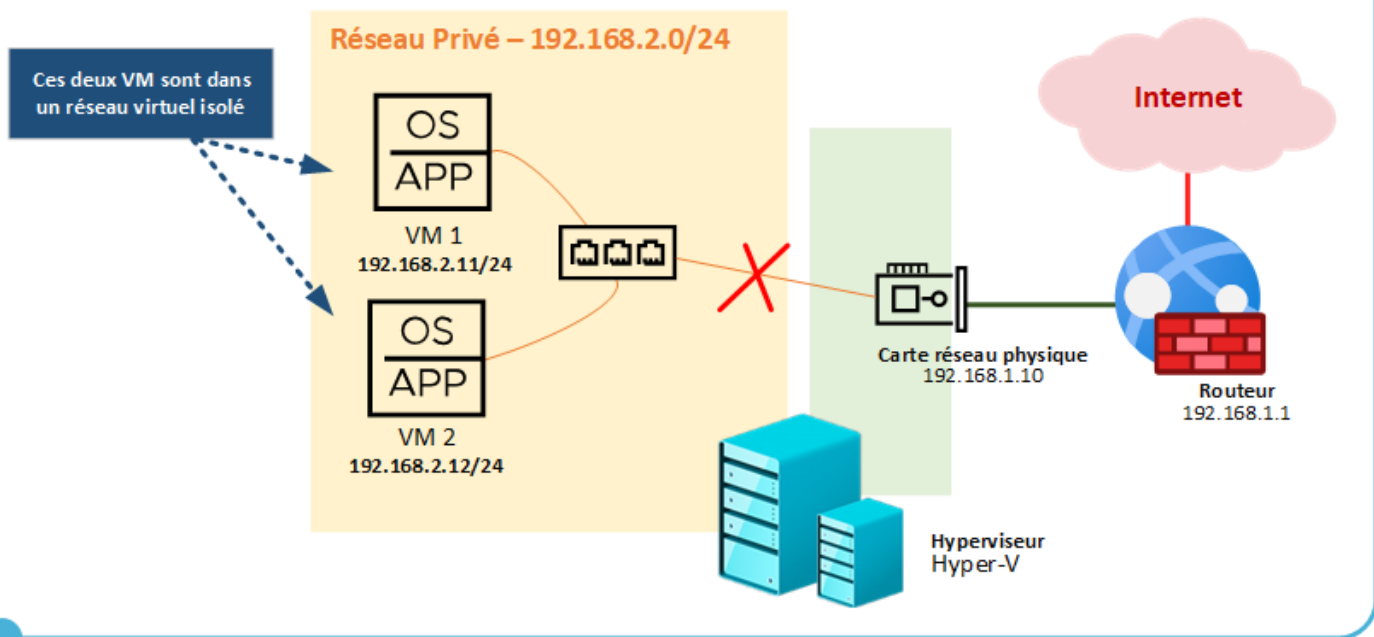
Ces deux VM sont dans un réseau virtuel isolé

Réseau Privé – 192.168.2.0/24

OS
APP
VM 1
192.168.2.11/24

OS
APP
VM 2
192.168.2.12/24

Internet

Carte réseau physique
192.168.1.10

Routeur
192.168.1.1

Hyperviseur
Hyper-V